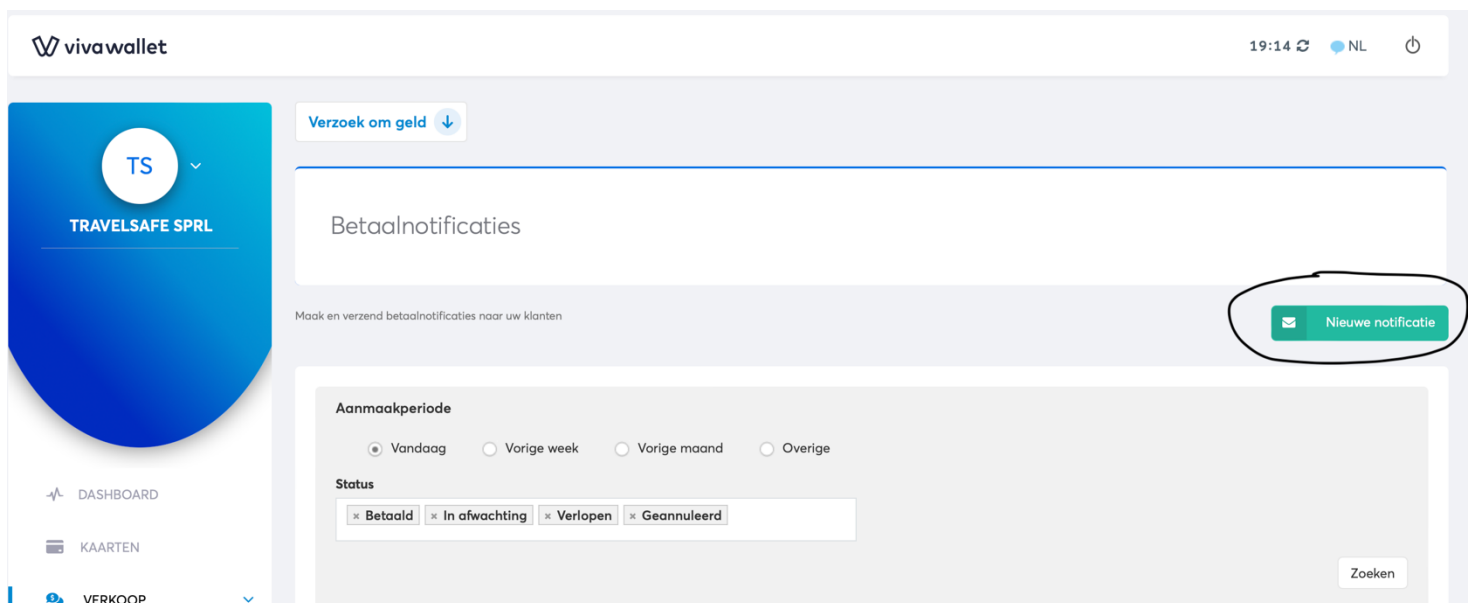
vivawallet

19:14 NL

TS

TRAVELSAFE SPRL

DASHBOARD

KAARTEN

VERKOOP

Verzoek om geld

Betaalnotificaties

Maak en verzend betaalnotificaties naar uw klanten

Nieuwe notificatie

Aanmaakperiode

Vandaag Vorige week Vorige maand Overige

Status

× Betaald × In afwachting × Verlopen × Geannuleerd

Zoeken